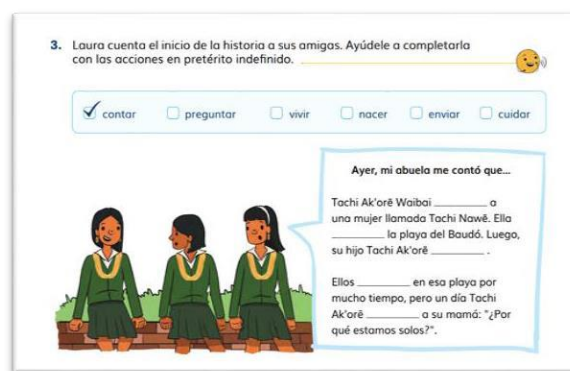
3. Laura cuenta el inicio de la historia a sus amigas. Ayúdele a completarla con las acciones en pretérito indefinido.

contar
preguntar
vivir
nacer
enviar
cuidar

Ayer, mi abuela me contó que...

Tachi Ak'orẽ Waibai ________ a una mujer llamada Tachi Nawẽ. Ella ________ la playa del Baudó. Luego, su hijo Tachi Ak'orẽ ________ .

Ellos ________ en esa playa por mucho tiempo, pero un día Tachi Ak'orẽ ________ a su mamá: "¿Por qué estamos solos?".